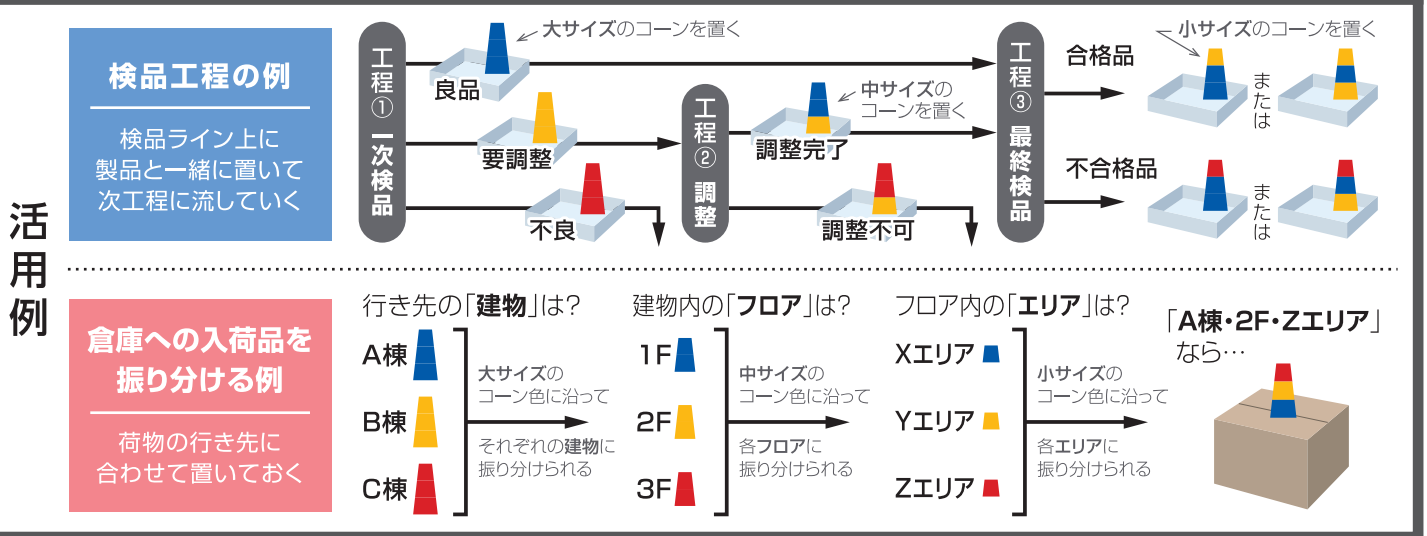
活用例

検品工程の例

検品ライン上に製品と一緒に置いて次工程に流していく

工程① 一次検品

大サイズのコーンを置く

良品

要調整

不良

工程② 調整

中サイズのコーンを置く

調整完了

調整不可

工程③ 最終検品

小サイズのコーンを置く

合格品

または

不合格品

または

倉庫への入荷品を振り分ける例

荷物の行き先に合わせて置いておく

行き先の「建物」は？

A棟

B棟

C棟

大サイズのコーン色に沿って

それぞれの建物に振り分けられる

建物内の「フロア」は？

1F

2F

3F

中サイズのコーン色に沿って

各フロアに振り分けられる

フロア内の「エリア」は？

Xエリア

Yエリア

Zエリア

小サイズのコーン色に沿って

各エリアに振り分けられる

「A棟・2F・Zエリア」なら…